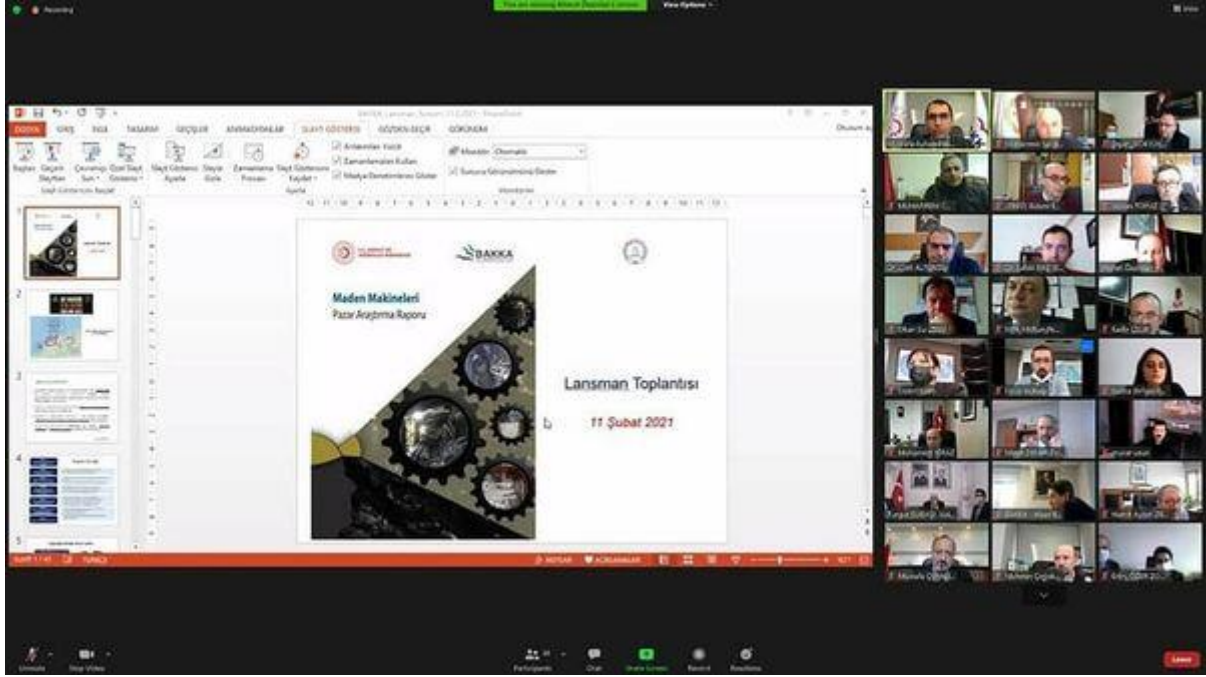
Recording

View Options

DOSYA GİRİŞ EKLE TASARIM GEÇİŞLER ANİMASYONLAR SLAYT GÖSTERİSİ GÖZDEN GEÇİR GÖRÜNÜM

BAKKA

Maden Makineleri

Pazar Araştırma Raporu

Lansman Toplantısı

11 Şubat 2021

NOTLAR AÇIKLAMALAR

Unmute Stop Video Participants Chat Share Screen Record Reactions Leave